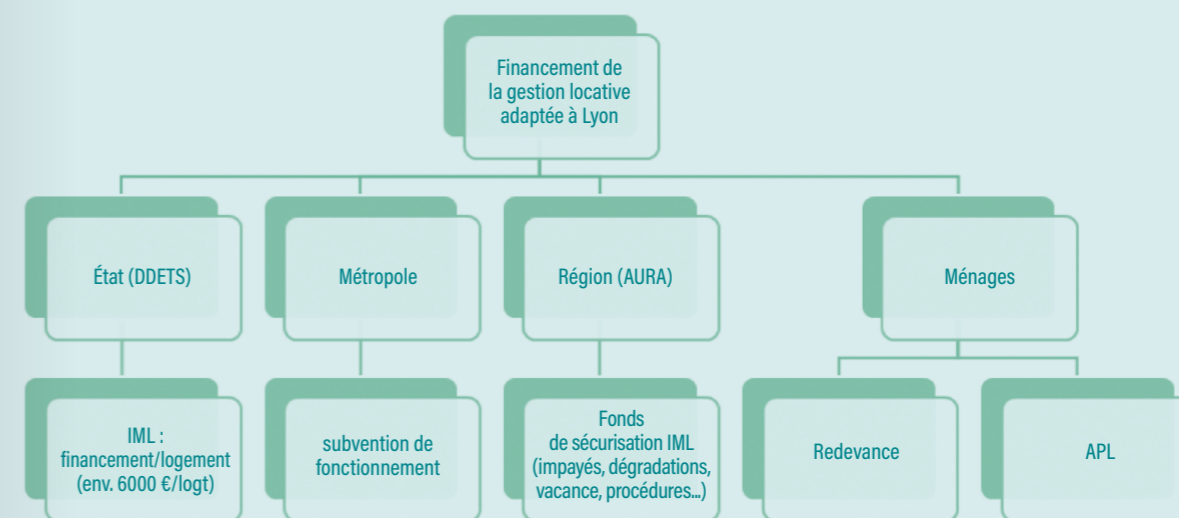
Financement de la gestion locative adaptée à Lyon

État (DDETS)

Métropole

Région (AURA)

Ménages

IML : financement/logement (env. 6000 €/logt)

subvention de fonctionnement

Fonds de sécurisation IML (impayés, dégradations, vacance, procédures...)

Redevance

APL